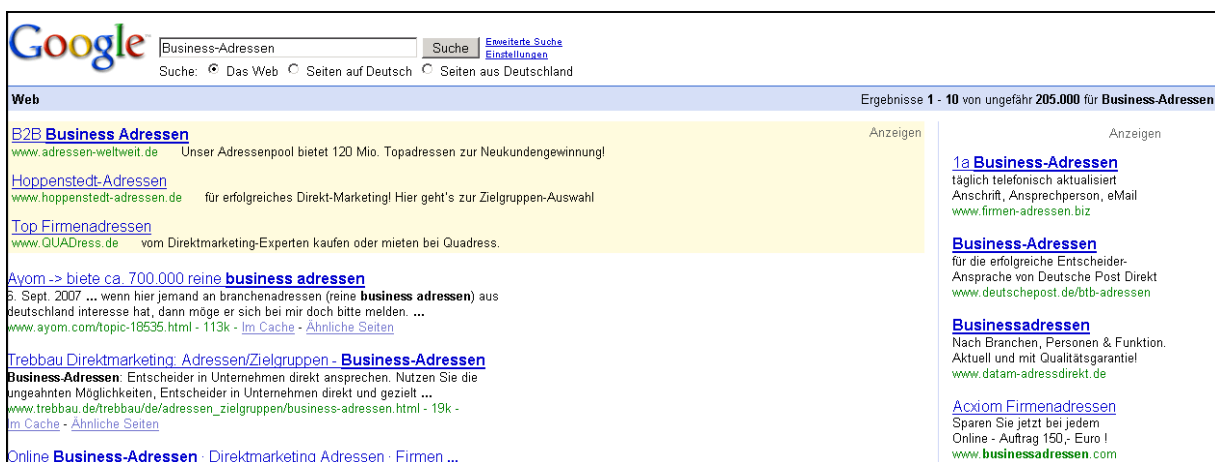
Google Business-Adressen Suche Erweiterte Suche Einstellungen
Suche: Das Web Seiten auf Deutsch Seiten aus Deutschland

Web Ergebnisse 1 - 10 von ungefähr 205.000 für Business-Adressen

Anzeigen

B2B Business Adressen
www.adressen-weltweit.de Unser Adressenpool bietet 120 Mio. Topadressen zur Neukundengewinnung!

Hoppenstedt-Adressen
www.hoppenstedt-adressen.de für erfolgreiches Direkt-Marketing! Hier geht's zur Zielgruppen-Auswahl

Top Firmenadressen
www.QUADress.de vom Direktmarketing-Experten kaufen oder mieten bei Quadress.

Ayom -> biete ca. 700.000 reine business adressen
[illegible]6. Sept. 2007 ... wenn hier jemand an branchenadressen (reine business adressen) aus deutschland interesse hat, dann möge er sich bei mir doch bitte melden. ...
www.ayom.com/topic-18535.html - 113k - Im Cache - Ähnliche Seiten

Trebbau Direktmarketing: Adressen/Zielgruppen - Business-Adressen
Business-Adressen: Entscheider in Unternehmen direkt ansprechen. Nutzen Sie die ungeahnten Möglichkeiten, Entscheider in Unternehmen direkt und gezielt ...
www.trebbau.de/trebbau/de/adressen_zielgruppen/business-adressen.html - 19k - Im Cache - Ähnliche Seiten

Online Business-Adressen · Direktmarketing Adressen · Firmen ...

Anzeigen

1a Business-Adressen
täglich telefonisch aktualisiert
Anschrift, Ansprechperson, eMail
www.firmen-adressen.biz

Business-Adressen
für die erfolgreiche Entscheider-Ansprache von Deutsche Post Direkt
www.deutschepost.de/btb-adressen

Businessadressen
Nach Branchen, Personen & Funktion.
Aktuell und mit Qualitätsgarantie!
www.datam-adressdirekt.de

Acxiom Firmenadressen
Sparen Sie jetzt bei jedem
Online - Auftrag 150,- Euro !
www.businessadressen.com